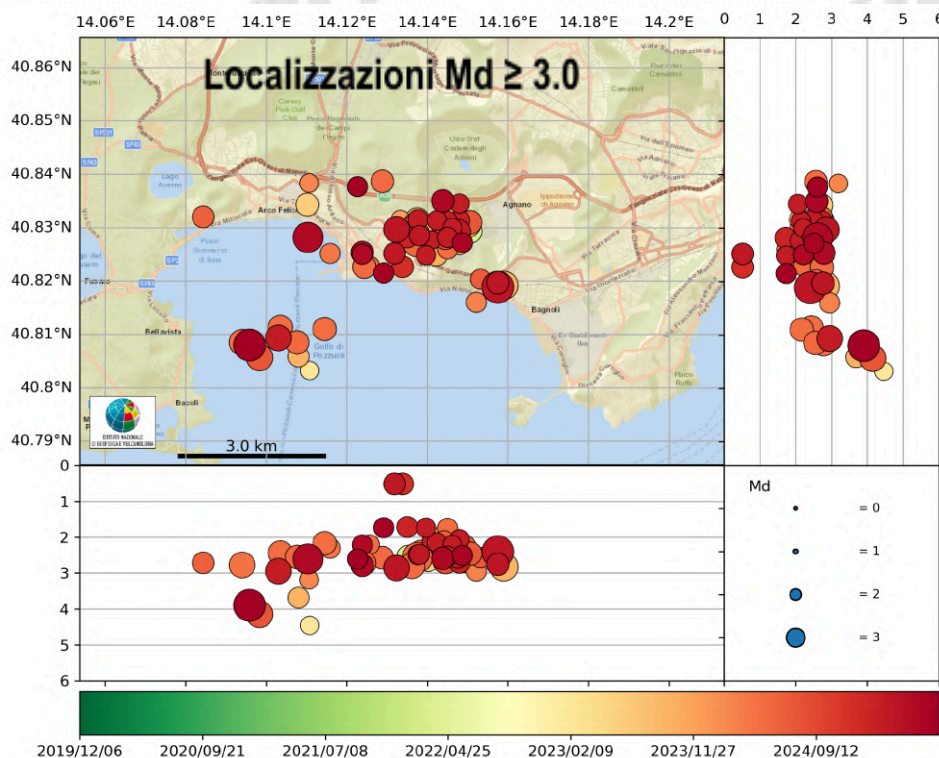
14.06°E 14.08°E 14.1°E 14.12°E 14.14°E 14.16°E 14.18°E 14.2°E

0 1 2 3 4 5 6

40.86°N
40.85°N
40.84°N
40.83°N
40.82°N
40.81°N
40.8°N
40.79°N

Localizzazioni Md ≥ 3.0

Lago Averno
Arco Felice
Agnano
Bagnoli
Fusaro
Bellavista
Bacoli
Golfo di Pozzuoli
Camaldoli

ISTITUTO NAZIONALE DI GEOFISICA E VULCANOLOGIA

3.0 km

0
1
2
3
4
5
6

Md
= 0
= 1
= 2
= 3

2019/12/06 2020/09/21 2021/07/08 2022/04/25 2023/02/09 2023/11/27 2024/09/12